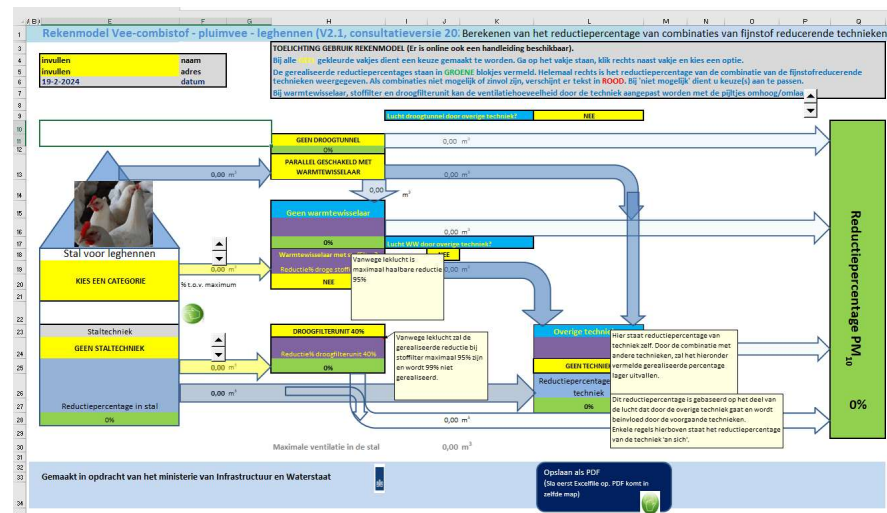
B E F G H I J K L M N O P Q

Rekenmodel Vee-combistof - pluimvee - leghennen (V2.1, consultatieversie 20 Berekenen van het reductiepercentage van combinaties van fijnstof reducerende technieken

invullen naam
invullen adres
19-2-2024 datum

TOELICHTING GEBRUIK REKENMODEL (Er is online ook een handleiding beschikbaar).
Bij alle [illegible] gekleurde vakjes dient een keuze gemaakt te worden. Ga op het vakje staan, klik rechts naast vakje en kies een optie.
De gerealiseerde reductiepercentages staan in GROENE blokjes vermeld. Helemaal rechts is het reductiepercentage van de combinatie van de fijnstofreducerende technieken weergegeven. Als combinaties niet mogelijk of zinvol zijn, verschijnt er tekst in ROOD. Bij 'niet mogelijk' dient u keuze(s) aan te passen.
Bij warmtewisselaar, stoffilter en droogfilterunit kan de ventilatiehoeveelheid door de techniek aangepast worden met de pijltjes omhoog/omlaa

Lucht droogtunnel door overige techniek? NEE

GEEN DROOGTUNNEL
0%
PARALLEL GESCHAKELD MET WARMTEWISSELAAR

0,00 m³
0,00 m³
0,00 m³
0,00 m³

Geen warmtewisselaar
0%
Lucht WW door overige techniek?
Warmtewisselaar met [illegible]
Reductie% droge stoffil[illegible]
NEE
NEE

Vanwege leklucht is maximaal haalbare reductie 95%

Stal voor leghennen
0,00 m³
KIES EEN CATEGORIE
% t.o.v. maximum

Staltechniek
GEEN STALTECHNIEK
Reductiepercentage in stal
0%

DROOGFILTERUNIT 40%
Reductie% droogfilterunit 40%
0%

Vanwege leklucht zal de gerealiseerde reductie bij stoffilter maximaal 95% zijn en wordt 99% niet gerealiseerd.

Overige techni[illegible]
GEEN TECHNI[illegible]
Reductiepercentage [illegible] techniek
0%

Hier staat reductiepercentage van techniek zelf. Door de combinatie met andere technieken, zal het hieronder vermelde gerealiseerde percentage lager uitvallen.

Dit reductiepercentage is gebaseerd op het deel van de lucht dat door de overige techniek gaat en wordt beinvloed door de voorgaande technieken.
Enkele regels hierboven staat het reductiepercentage van de techniek 'an sich'.

Reductiepercentage PM$_{10}$
0%

Maximale ventilatie in de stal 0,00 m³

Gemaakt in opdracht van het ministerie van Infrastructuur en Waterstaat

Opslaan als PDF
(Sla eerst Excelfile op. PDF komt in zelfde map)